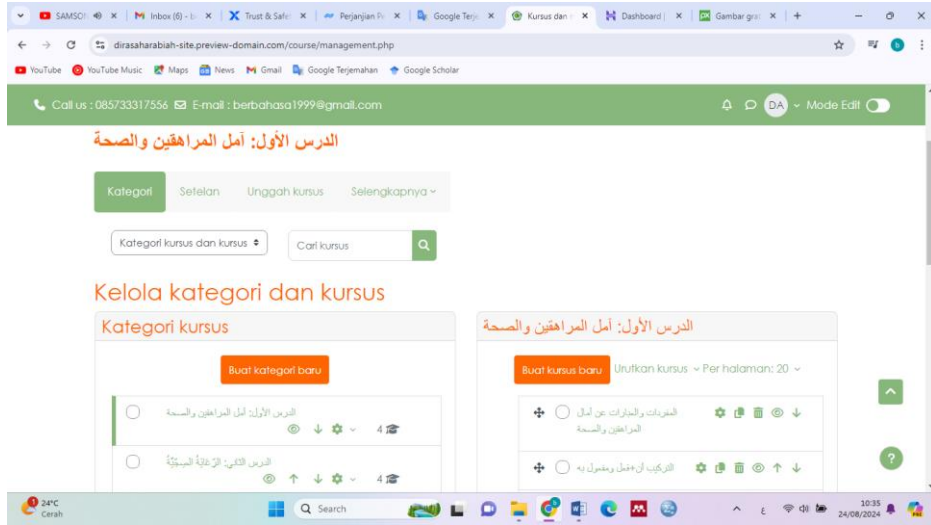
SAMSO | Inbox (6) - | Trust & Safe | Perjanjian P | Google Terje | Kursus dan | Dashboard | Gambar gra | +

dirasaharabiah-site.preview-domain.com/course/management.php

YouTube | YouTube Music | Maps | News | Gmail | Google Terjemahan | Google Scholar

Call us : 085733317556 E-mail : berbahasa1999@gmail.com

DA Mode Edit

الدرس الأول: آمل المراهقين والصحة

Kategori | Setelan | Unggah kursus | Selengkapnya

Kategori kursus dan kursus

Cari kursus

Kelola kategori dan kursus

Kategori kursus

Buat kategori baru

الدرس الأول: آمل المراهقين والصحة 4

الدرس الثاني: الرِّعَايَةُ الصِّحِّيَّةُ 4

الدرس الأول: آمل المراهقين والصحة

Buat kursus baru Urutkan kursus Per halaman: 20

المفردات والعبارات عن آمال المراهقين والصحة

التركيب أن+فعل ومفعول به

24°C Cerah

Search

10:35 24/08/2024